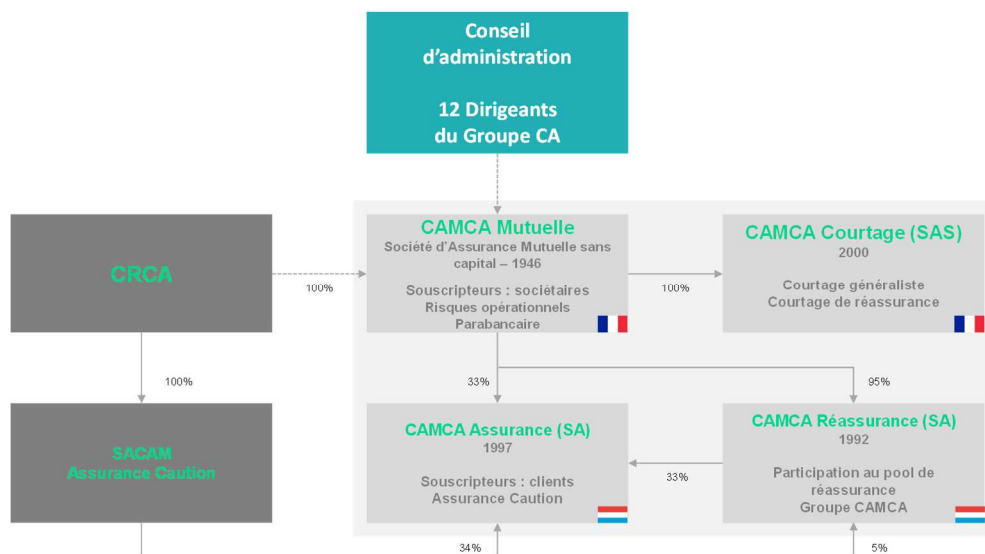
Conseil d'administration

12 Dirigeants du Groupe CA

CRCA

100%

CAMCA Mutuelle
Société d'Assurance Mutuelle sans capital – 1946

Souscripteurs : sociétaires
Risques opérationnels
Parabancaire

100%

CAMCA Courtage (SAS)
2000

Courtage généraliste
Courtage de réassurance

100%

33%

95%

SACAM
Assurance Caution

CAMCA Assurance (SA)
1997

Souscripteurs : clients
Assurance Caution

33%

CAMCA Réassurance (SA)
1992

Participation au pool de réassurance
Groupe CAMCA

34%

5%